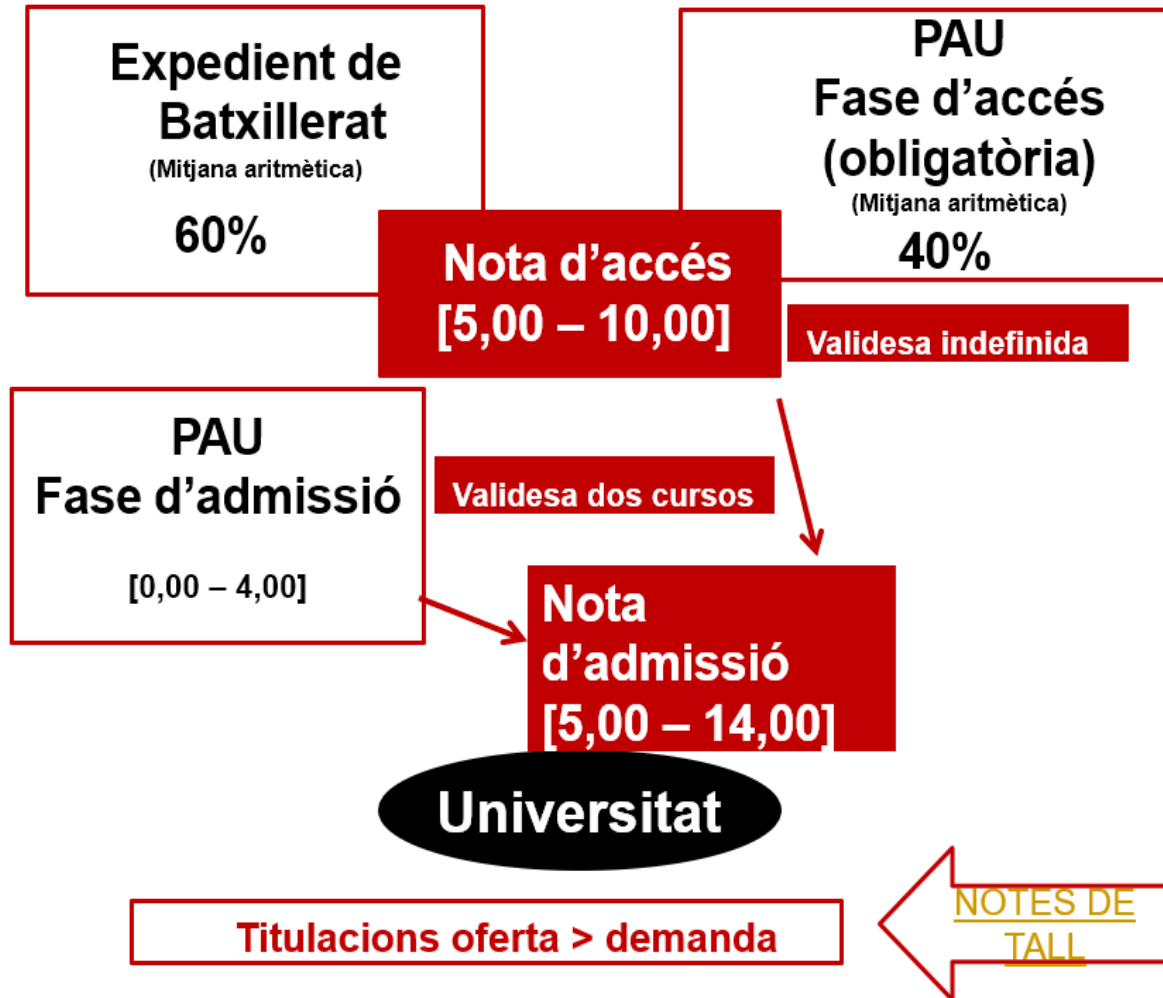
Expedient de Batxillerat
(Mitjana aritmètica)
60%

PAU
Fase d'accés
(obligatòria)
(Mitjana aritmètica)
40%

Nota d'accés
[5,00 – 10,00]

Validesa indefinida

PAU
Fase d'admissió
[0,00 – 4,00]

Validesa dos cursos

Nota d'admissió
[5,00 – 14,00]

Universitat

Titulacions oferta > demanda

NOTES DE TALL